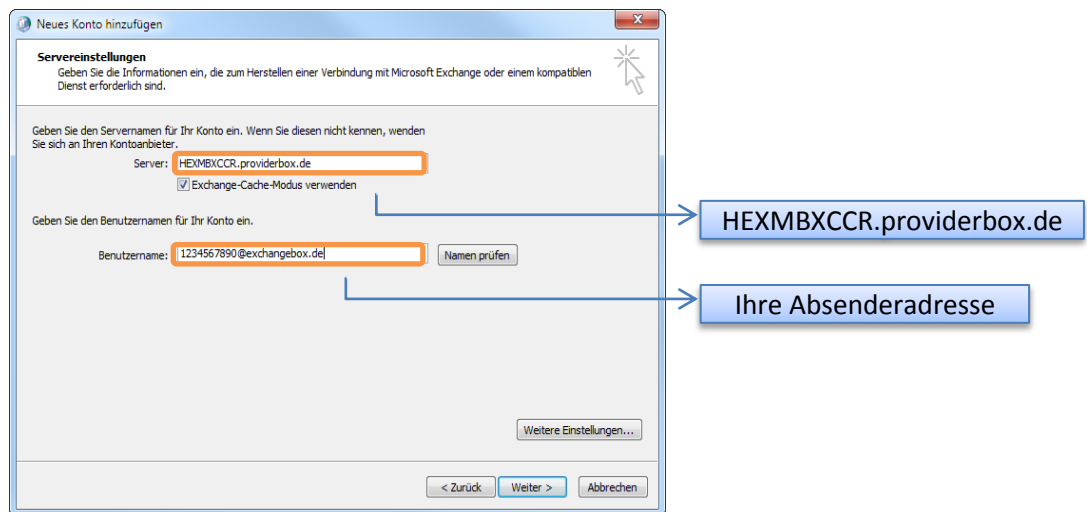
Neues Konto hinzufügen

Servereinstellungen
Geben Sie die Informationen ein, die zum Herstellen einer Verbindung mit Microsoft Exchange oder einem kompatiblen Dienst erforderlich sind.

Geben Sie den Servernamen für Ihr Konto ein. Wenn Sie diesen nicht kennen, wenden Sie sich an Ihren Kontoanbieter.

Server: HEXMBXCCR.providerbox.de

Exchange-Cache-Modus verwenden

HEXMBXCCR.providerbox.de

Geben Sie den Benutzernamen für Ihr Konto ein.

Benutzername: 1234567890@exchangebox.de

Namen prüfen

Ihre Absenderadresse

Weitere Einstellungen...

< Zurück

Weiter >

Abbrechen